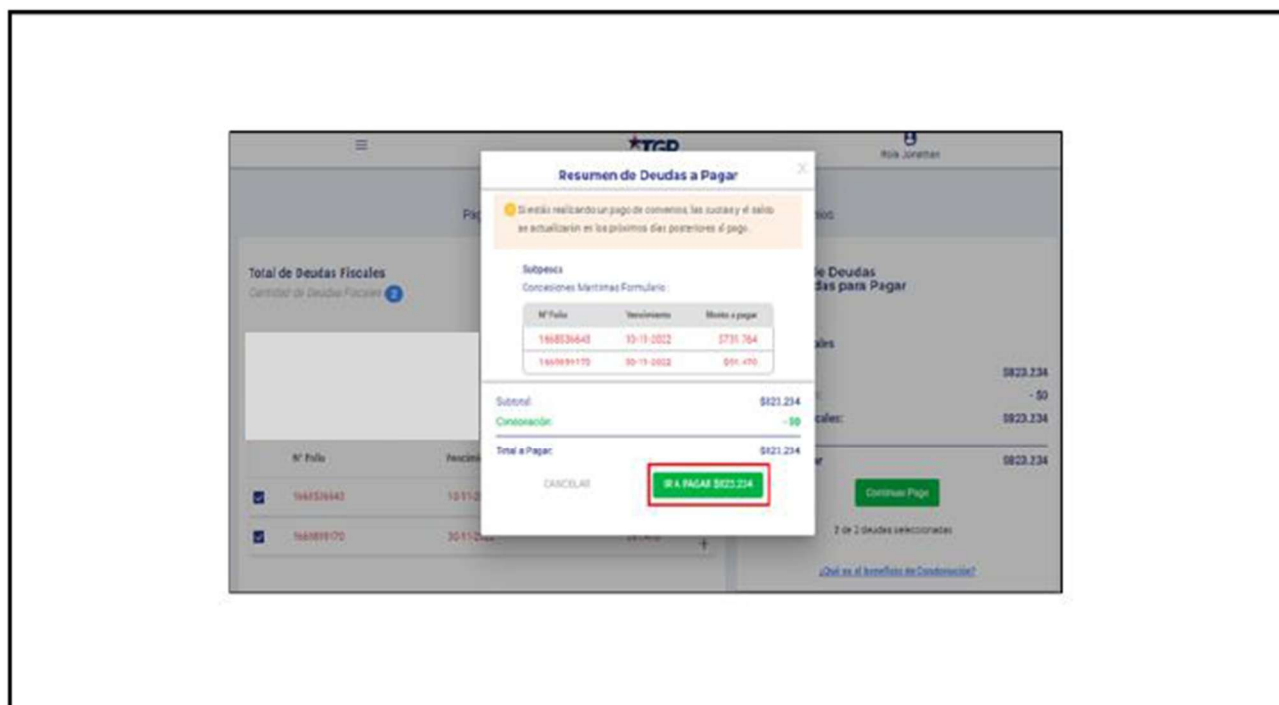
TGR

Rola Jonathan

Resumen de Deudas a Pagar

Si estás realizando un pago de convenios, las cuotas y el saldo se actualizarán en los próximos días posteriores al pago.

Subpesca
Concesiones Marítimas Formulario

| N° Folio | Vencimiento | Monto a pagar |
|---|---|---|
| 1668536643 | 10-11-2022 | $731.764 |
| 1669691170 | 30-11-2022 | $91.470 |

Subtotal: $823.234
Condonación: - $0
Total a Pagar: $823.234

CANCELAR
IR A PAGAR $823.234

Total de Deudas Fiscales
Cantidad de Deudas Fiscales 2

N° Folio
1668536643
1669691170

de Deudas
das para Pagar
ales
$823.234
- $0
cales: $823.234
$823.234
Continuar Pago
2 de 2 deudas seleccionadas
¿Qué es el beneficio de Condonación?